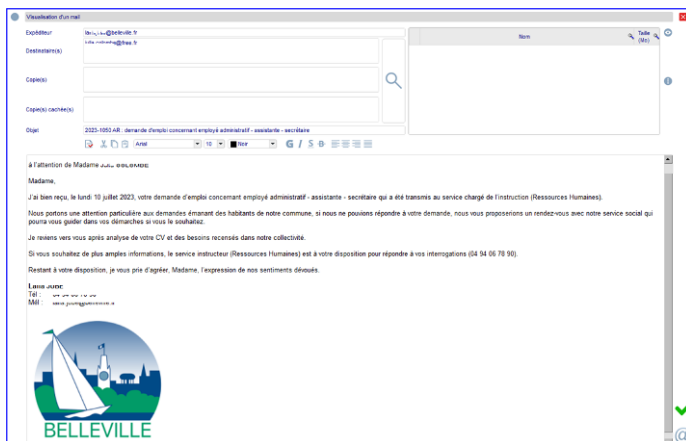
Visualisation d'un mail

Expéditeur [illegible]@belleville.fr

Destinataire(s) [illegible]@free.fr

Copie(s)

Copie(s) cachée(s)

Objet 2023-1050 AR : demande d'emploi concernant employé administratif - assistante - secrétaire

Nom

Taille (Mo)

Arial 10 Noir G I S B

à l'attention de Madame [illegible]

Madame,

J'ai bien reçu, le lundi 10 juillet 2023, votre demande d'emploi concernant employé administratif - assistante - secrétaire qui a été transmis au service chargé de l'instruction (Ressources Humaines).

Nous portons une attention particulière aux demandes émanant des habitants de notre commune, si nous ne pouvions répondre à votre demande, nous vous proposerions un rendez-vous avec notre service social qui pourra vous guider dans vos démarches si vous le souhaitez.

Je reviens vers vous après analyse de votre CV et des besoins recensés dans notre collectivité.

Si vous souhaitez de plus amples informations, le service instructeur (Ressources Humaines) est à votre disposition pour répondre à vos interrogations (04 94 06 78 90).

Restant à votre disposition, je vous prie d'agréer, Madame, l'expression de nos sentiments dévoués.

Lena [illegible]
Tél : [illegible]
Mél : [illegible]

BELLEVILLE